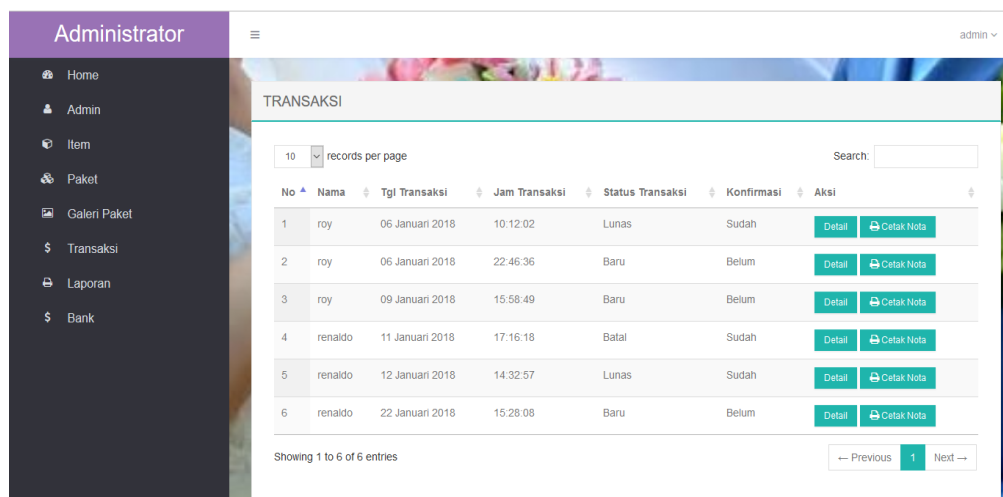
Administrator

Home
Admin
Item
Paket
Galeri Paket
Transaksi
Laporan
Bank

admin

TRANSAKSI

10 records per page

Search:

| No | Nama | Tgl Transaksi | Jam Transaksi | Status Transaksi | Konfirmasi | Aksi |
|---|---|---|---|---|---|---|
| 1 | roy | 06 Januari 2018 | 10:12:02 | Lunas | Sudah | Detail Cetak Nota |
| 2 | roy | 06 Januari 2018 | 22:46:36 | Baru | Belum | Detail Cetak Nota |
| 3 | roy | 09 Januari 2018 | 15:58:49 | Baru | Belum | Detail Cetak Nota |
| 4 | renaldo | 11 Januari 2018 | 17:16:18 | Batal | Sudah | Detail Cetak Nota |
| 5 | renaldo | 12 Januari 2018 | 14:32:57 | Lunas | Sudah | Detail Cetak Nota |
| 6 | renaldo | 22 Januari 2018 | 15:28:08 | Baru | Belum | Detail Cetak Nota |

Showing 1 to 6 of 6 entries

← Previous 1 Next →